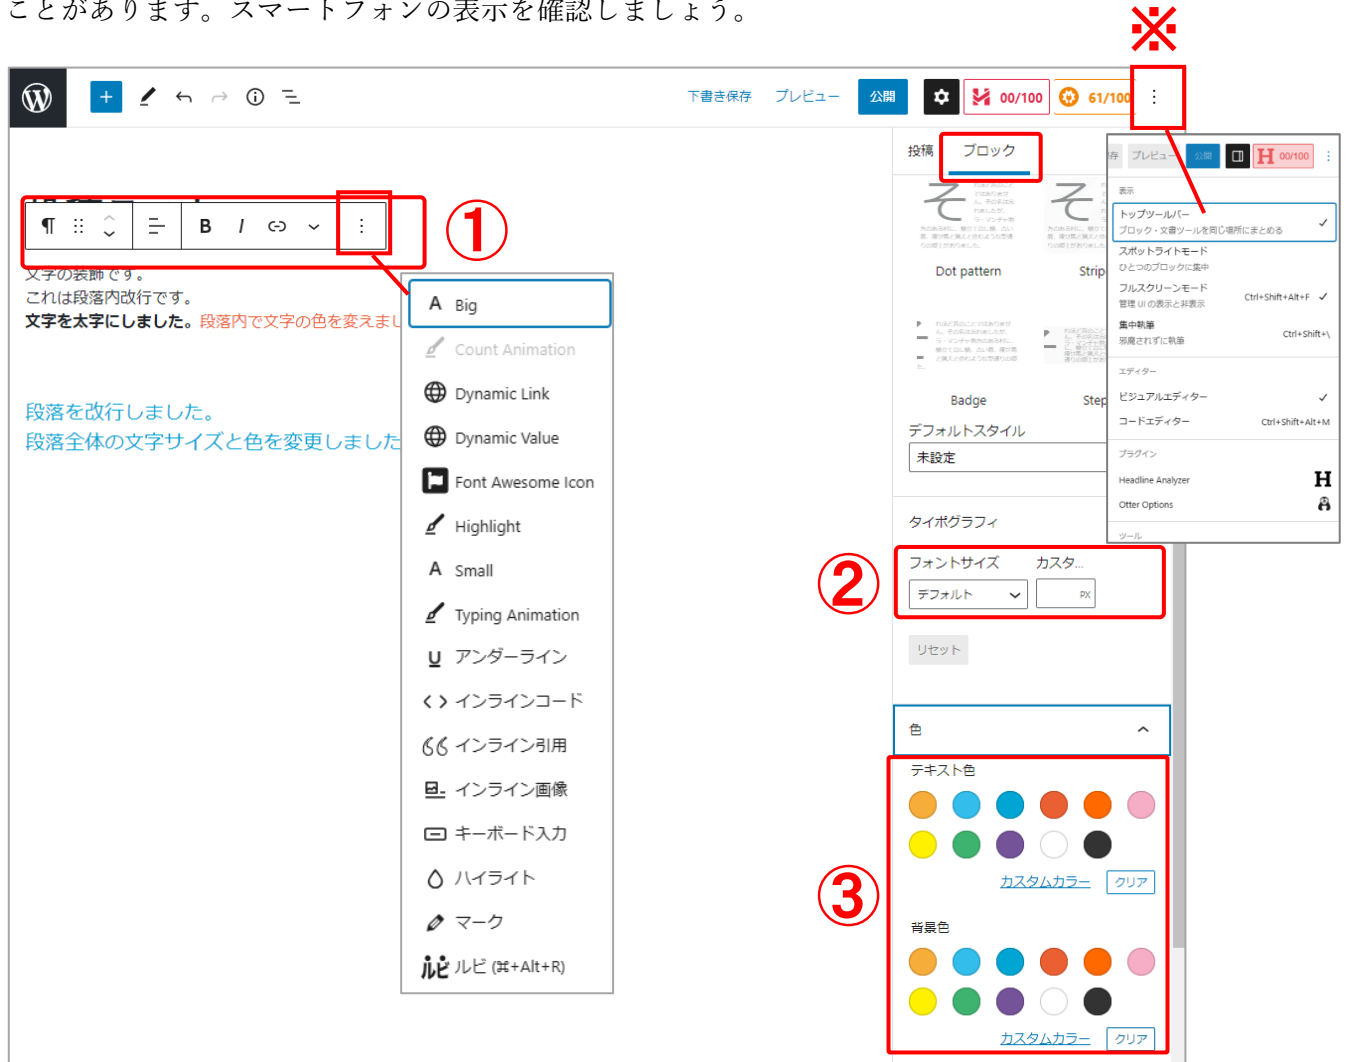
ことがあります。スマートフォンの表示を確認しましょう。

※

下書き保存　プレビュー　公開　00/100　61/100

①

文字の装飾です。
これは段落内改行です。
文字を太字にしました。段落内で文字の色を変えまし

段落を改行しました。
段落全体の文字サイズと色を変更しました

Big
Count Animation
Dynamic Link
Dynamic Value
Font Awesome Icon
Highlight
Small
Typing Animation
アンダーライン
インラインコード
インライン引用
インライン画像
キーボード入力
ハイライト
マーク
ルビ (⌘+Alt+R)

投稿　ブロック

Dot pattern　Strip
Badge　Step
デフォルトスタイル
未設定

タイポグラフィ
②
フォントサイズ　カスタ...
デフォルト　PX
リセット

色
③
テキスト色
カスタムカラー　クリア
背景色
カスタムカラー　クリア

プレビュー　公開　00/100
表示
トップツールバー
ブロック・文書ツールを同じ場所にまとめる
スポットライトモード
ひとつのブロックに集中
フルスクリーンモード
管理 UI の表示と非表示　Ctrl+Shift+Alt+F
集中執筆
邪魔されずに執筆　Ctrl+Shift+\
エディター
ビジュアルエディター
コードエディター　Ctrl+Shift+Alt+M
プラグイン
Headline Analyzer
Otter Options
ツール